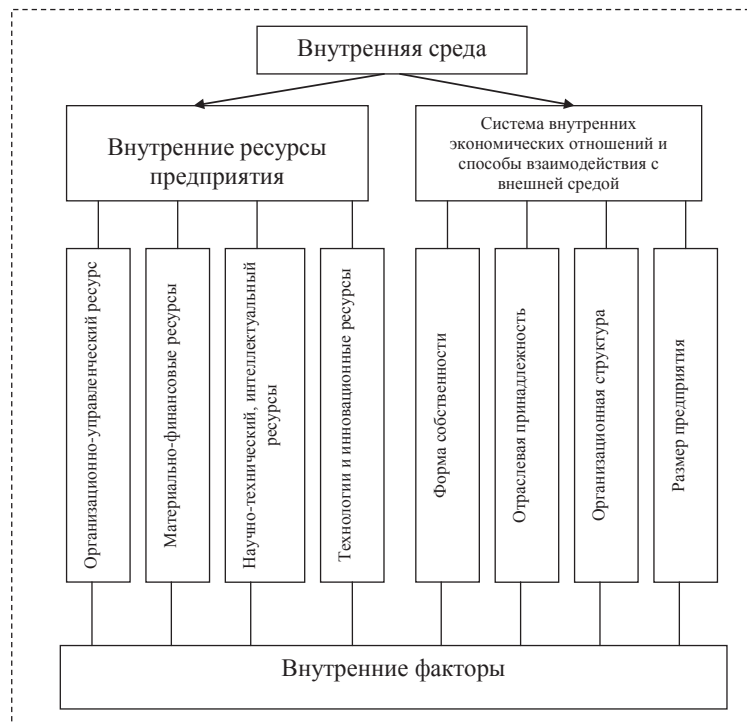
Внутренняя среда

Внутренние ресурсы предприятия

Система внутренних экономических отношений и способы взаимодействия с внешней средой

Организационно-управленческий ресурс

Материально-финансовые ресурсы

Научно-технический, интеллектуальный ресурсы

Технологии и инновационные ресурсы

Форма собственности

Отраслевая принадлежность

Организационная структура

Размер предприятия

Внутренние факторы